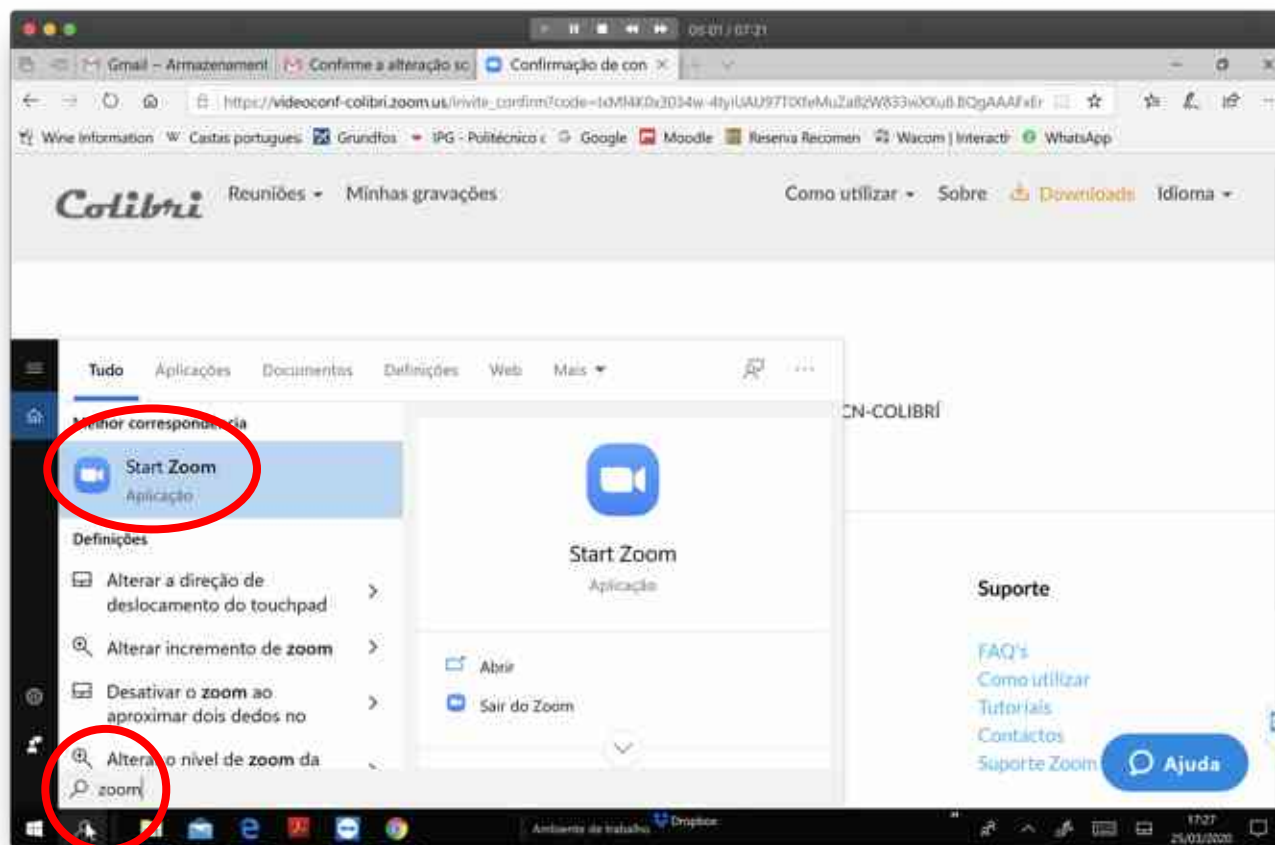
05:01 / 07:21

Gmail – Armazenament | Confirme a alteração sc | Confirmação de con ×

https://videoconf-colibri.zoom.us/invite_confirm?code=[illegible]

Wine Information | Castas portugues | Grundfos | IPG - Politécnico c | Google | Moodle | Reserva Recomen | Wacom | Interacti | WhatsApp

Colibri | Reuniões | Minhas gravações | Como utilizar | Sobre | Download | Idioma

Tudo | Aplicações | Documentos | Definições | Web | Mais

Melhor correspondência

Start Zoom
Aplicação

Definições

Alterar a direção de deslocamento do touchpad

Alterar incremento de **zoom**

Desativar o **zoom** ao aproximar dois dedos no

Alterar o nível de **zoom** da

zoom

Start Zoom
Aplicação

Abrir

Sair do Zoom

CN-COLIBRÍ

Suporte

FAQ's
Como utilizar
Tutoriais
Contactos
Suporte Zoom

Ajuda

Ambiente de trabalho | Dropbox

17:27
25/03/2020